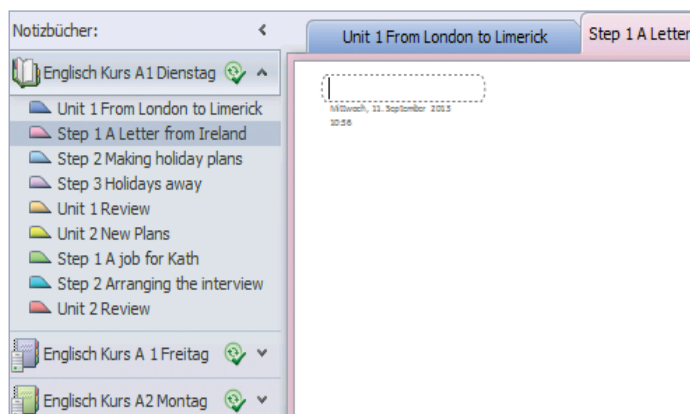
Notizbücher:

Englisch Kurs A1 Dienstag

Unit 1 From London to Limerick
Step 1 A Letter from Ireland
Step 2 Making holiday plans
Step 3 Holidays away
Unit 1 Review
Unit 2 New Plans
Step 1 A job for Kath
Step 2 Arranging the interview
Unit 2 Review

Englisch Kurs A 1 Freitag

Englisch Kurs A2 Montag

Unit 1 From London to Limerick

Step 1 A Letter

Mittwoch, 11. September 2013
10:56